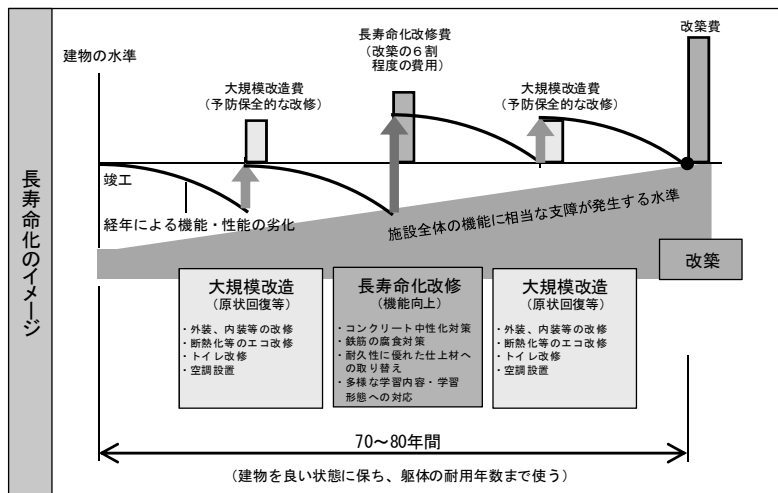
長寿命化のイメージ

建物の水準

長寿命化改修費
（改築の６割
程度の費用）

改築費

大規模改造費
（予防保全的な改修）

大規模改造費
（予防保全的な改修）

竣工

経年による機能・性能の劣化

施設全体の機能に相当な支障が発生する水準

改築

大規模改造
（原状回復等）
・外装、内装等の改修
・断熱化等のエコ改修
・トイレ改修
・空調設置

長寿命化改修
（機能向上）
・コンクリート中性化対策
・鉄筋の腐食対策
・耐久性に優れた仕上材への取り替え
・多様な学習内容・学習形態への対応

大規模改造
（原状回復等）
・外装、内装等の改修
・断熱化等のエコ改修
・トイレ改修
・空調設置

70～80年間

（建物を良い状態に保ち、躯体の耐用年数まで使う）